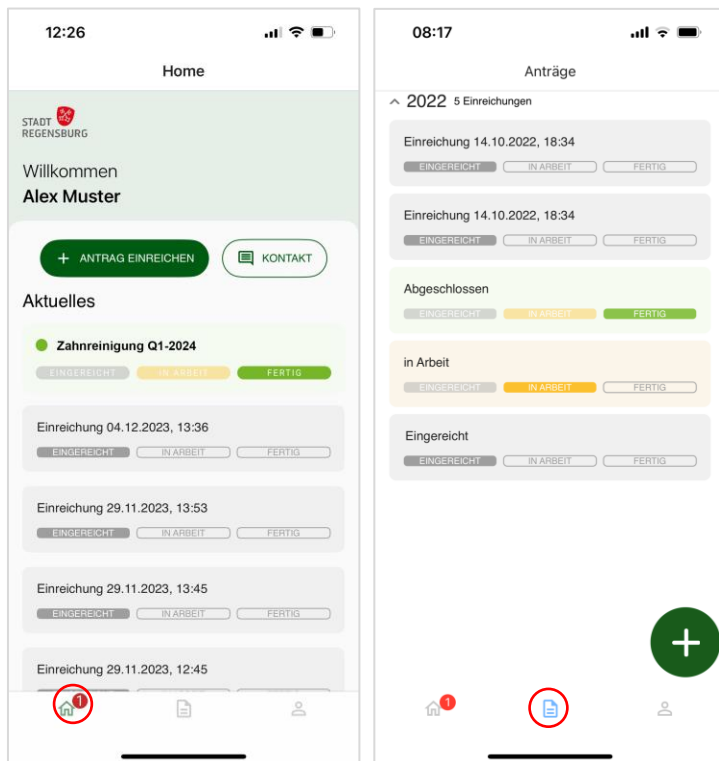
12:26

Home

STADT REGENSBURG

Willkommen
Alex Muster

+ ANTRAG EINREICHEN

KONTAKT

Aktuelles

Zahnreinigung Q1-2024
EINGEREICHT IN ARBEIT FERTIG

Einreichung 04.12.2023, 13:36
EINGEREICHT IN ARBEIT FERTIG

Einreichung 29.11.2023, 13:53
EINGEREICHT IN ARBEIT FERTIG

Einreichung 29.11.2023, 13:45
EINGEREICHT IN ARBEIT FERTIG

Einreichung 29.11.2023, 12:45

1

08:17

Anträge

2022 5 Einreichungen

Einreichung 14.10.2022, 18:34
EINGEREICHT IN ARBEIT FERTIG

Einreichung 14.10.2022, 18:34
EINGEREICHT IN ARBEIT FERTIG

Abgeschlossen
EINGEREICHT IN ARBEIT FERTIG

in Arbeit
EINGEREICHT IN ARBEIT FERTIG

Eingereicht
EINGEREICHT IN ARBEIT FERTIG

+

1